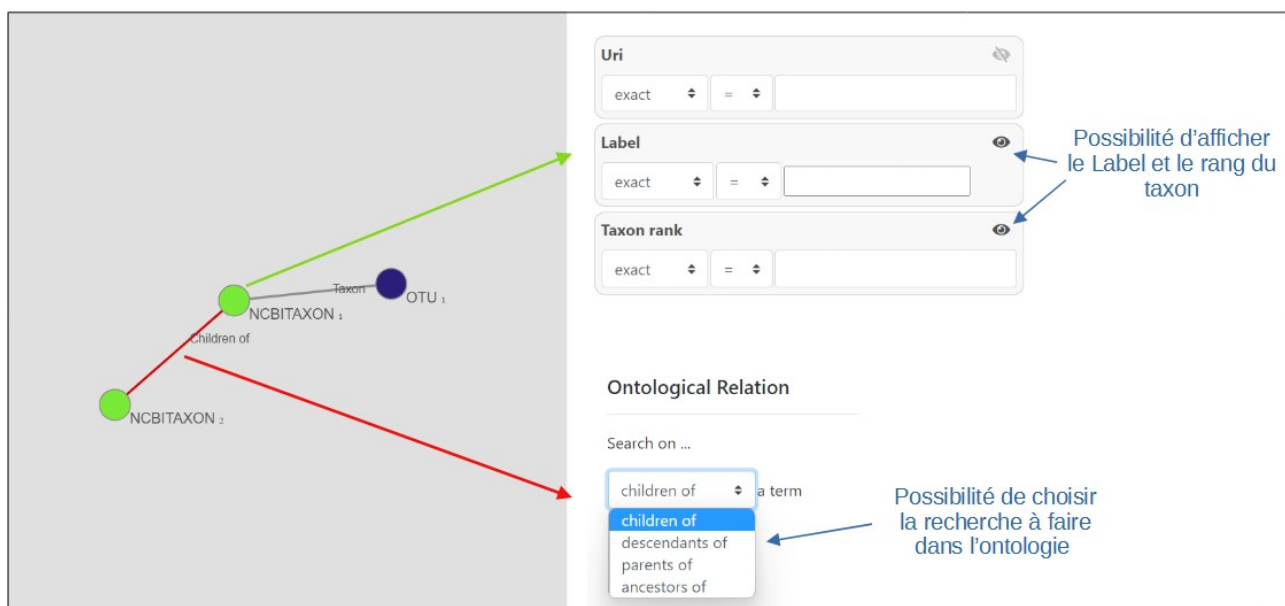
Taxon
OTU $_1$
NCBITAXON $_1$
Children of
NCBITAXON $_2$

Uri
exact
=

Label
exact
=

Taxon rank
exact
=

Possibilité d'afficher le Label et le rang du taxon

Ontological Relation

Search on ...

children of
a term

children of
descendants of
parents of
ancestors of

Possibilité de choisir la recherche à faire dans l'ontologie